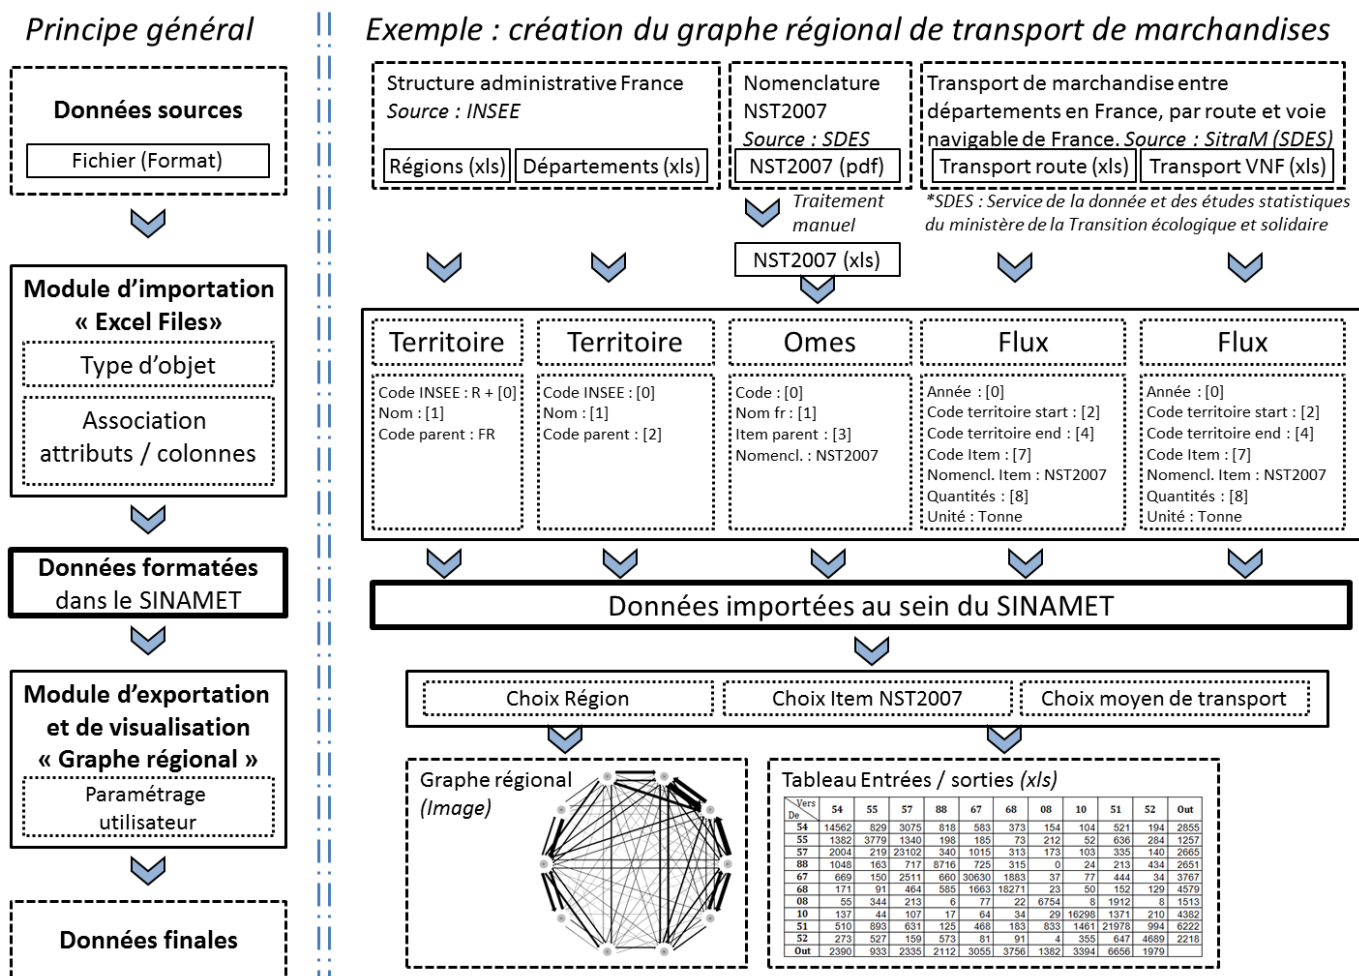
Principe général

Données sources

Fichier (Format)

Module d'importation « Excel Files»

Type d'objet

Association attributs / colonnes

Données formatées dans le SINAMET

Module d'exportation et de visualisation « Graphe régional »

Paramétrage utilisateur

Données finales

Exemple : création du graphe régional de transport de marchandises

Structure administrative France
Source : INSEE

Régions (xls)

Départements (xls)

Nomenclature NST2007
Source : SDES

NST2007 (pdf)

Transport de marchandise entre départements en France, par route et voie navigable de France. Source : SitraM (SDES)

Transport route (xls)

Transport VNF (xls)

Traitement manuel

*SDES : Service de la donnée et des études statistiques du ministère de la Transition écologique et solidaire

NST2007 (xls)

Territoire
Code INSEE : R + [0]
Nom : [1]
Code parent : FR

Territoire
Code INSEE : [0]
Nom : [1]
Code parent : [2]

Omes
Code : [0]
Nom fr : [1]
Item parent : [3]
Nomencl. : NST2007

Flux
Année : [0]
Code territoire start : [2]
Code territoire end : [4]
Code Item : [7]
Nomencl. Item : NST2007
Quantités : [8]
Unité : Tonne

Flux
Année : [0]
Code territoire start : [2]
Code territoire end : [4]
Code Item : [7]
Nomencl. Item : NST2007
Quantités : [8]
Unité : Tonne

Données importées au sein du SINAMET

Choix Région

Choix Item NST2007

Choix moyen de transport

Graphe régional
(Image)

Tableau Entrées / sorties (xls)

| Vers De | 54 | 55 | 57 | 88 | 67 | 68 | 08 | 10 | 51 | 52 | Out |
|---|---|---|---|---|---|---|---|---|---|---|---|
| 54 | 14562 | 829 | 3075 | 818 | 583 | 373 | 154 | 104 | 521 | 194 | 2855 |
| 55 | 1382 | 3779 | 1340 | 198 | 185 | 73 | 212 | 52 | 636 | 284 | 1257 |
| 57 | 2004 | 219 | 23102 | 340 | 1015 | 313 | 173 | 103 | 335 | 140 | 2665 |
| 88 | 1048 | 163 | 717 | 8716 | 725 | 315 | 0 | 24 | 213 | 434 | 2651 |
| 67 | 669 | 150 | 2511 | 660 | 30630 | 1883 | 37 | 77 | 444 | 34 | 3767 |
| 68 | 171 | 91 | 464 | 585 | 1663 | 18271 | 23 | 50 | 152 | 129 | 4579 |
| 08 | 55 | 344 | 213 | 6 | 77 | 22 | 6754 | 8 | 1912 | 8 | 1513 |
| 10 | 137 | 44 | 107 | 17 | 64 | 34 | 29 | 16296 | 1371 | 210 | 4382 |
| 51 | 510 | 893 | 631 | 125 | 468 | 183 | 833 | 1461 | 21978 | 994 | 6222 |
| 52 | 273 | 527 | 159 | 573 | 81 | 91 | 4 | 355 | 647 | 4689 | 2218 |
| Out | 2390 | 933 | 2335 | 2112 | 3055 | 3756 | 1382 | 3394 | 6656 | 1979 | |